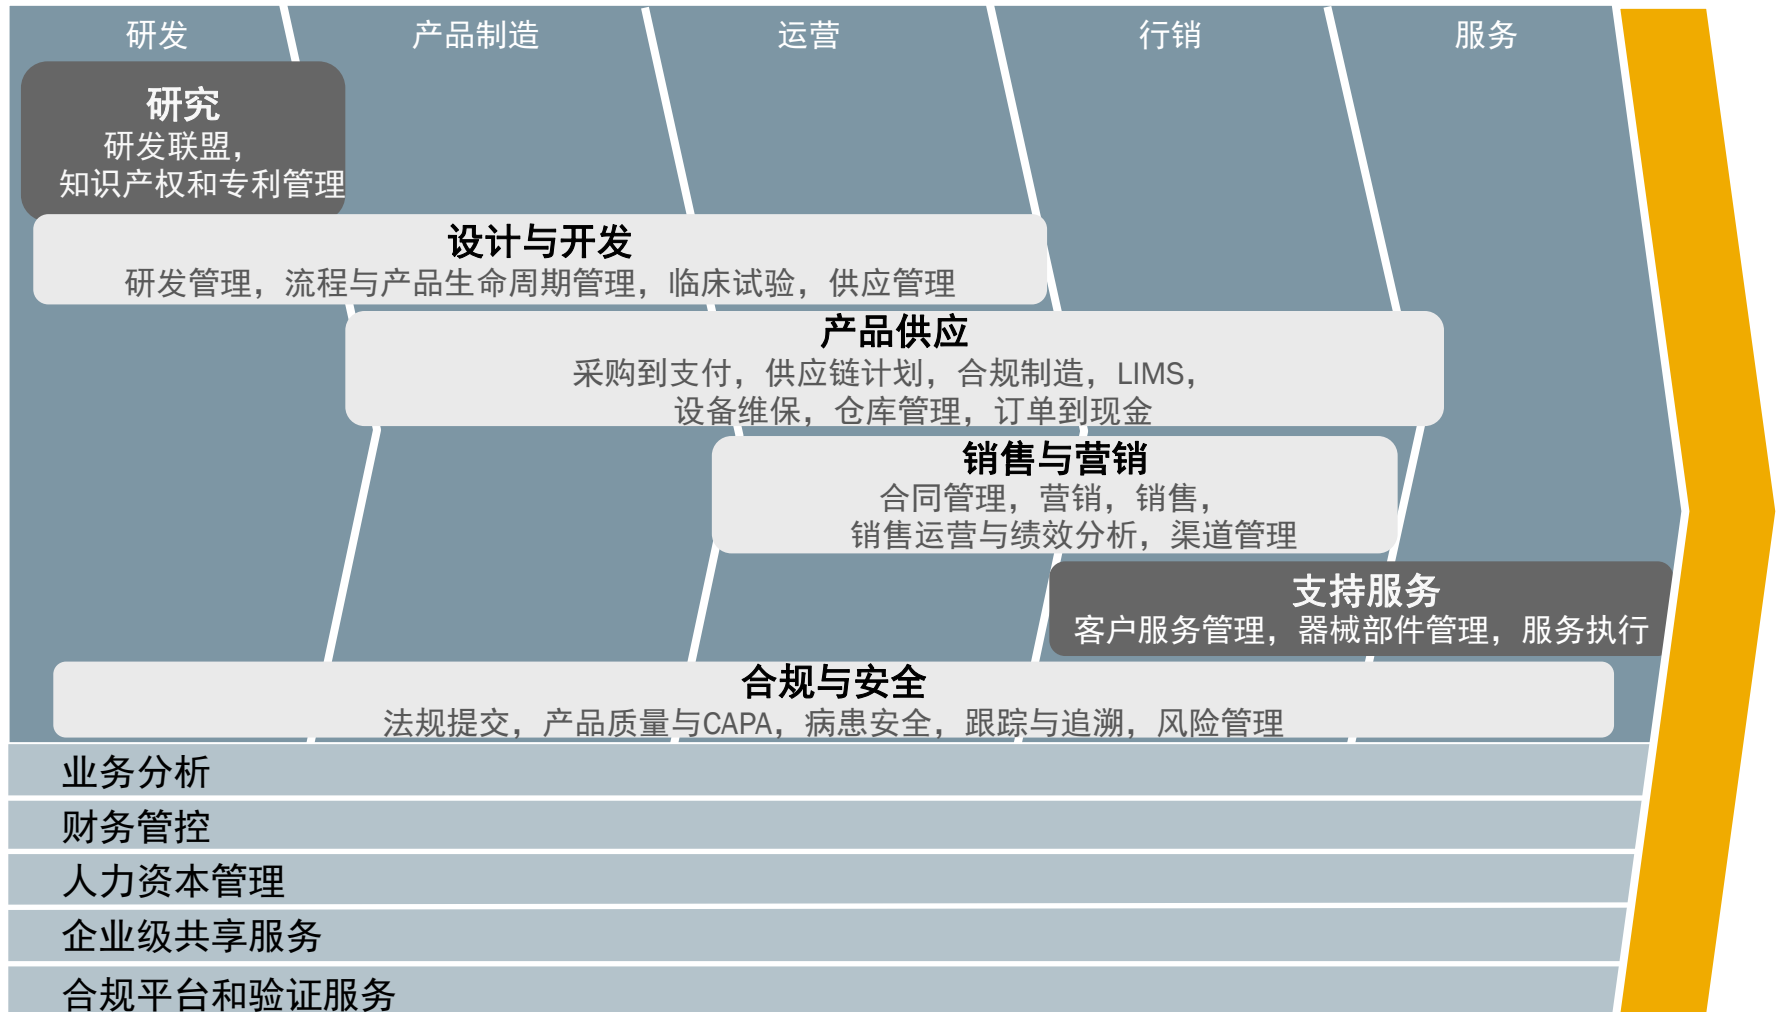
研发 产品制造 运营 行销 服务

研究
研发联盟，
知识产权和专利管理

设计与开发
研发管理，流程与产品生命周期管理，临床试验，供应管理

产品供应
采购到支付，供应链计划，合规制造，LIMS，
设备维保，仓库管理，订单到现金

销售与营销
合同管理，营销，销售，
销售运营与绩效分析，渠道管理

支持服务
客户服务管理，器械部件管理，服务执行

合规与安全
法规提交，产品质量与CAPA，病患安全，跟踪与追溯，风险管理

业务分析

财务管控

人力资本管理

企业级共享服务

合规平台和验证服务